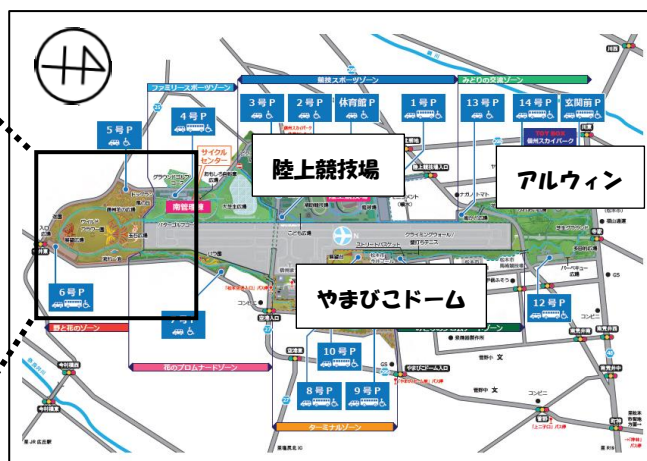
44

ファミリースポーツゾーン

競技スポーツゾーン

みどりの交流ゾーン

5号P

4号P

3号P

2号P

体育館P

1号P

13号P

14号P

玄関前P

サイクルセンター

陸上競技場

アルウィン

南臨場

6号P

7号P

夢と花のゾーン

花のプロムナードゾーン

やまびこドーム

12号P

10号P

8号P

9号P

ターミナルゾーン

今井東

今井西